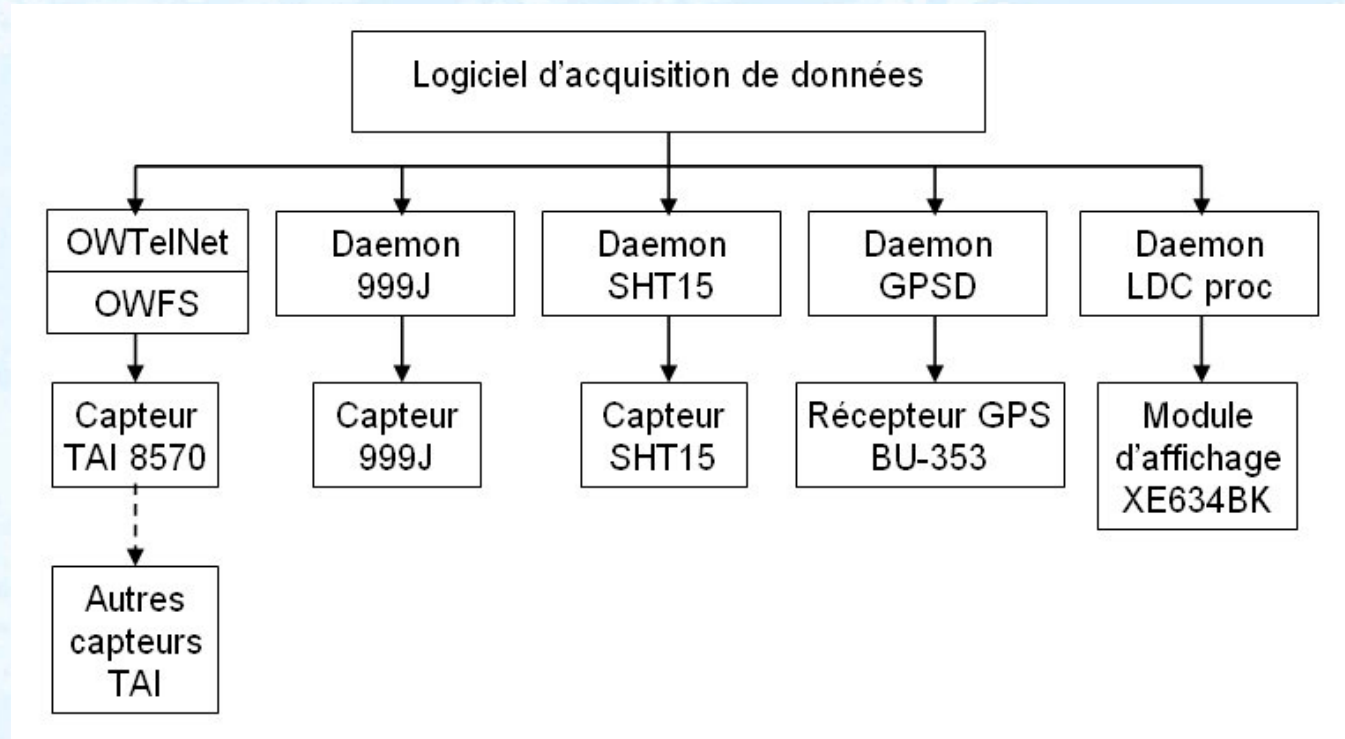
Logiciel d'acquisition de données

OWTelNet
OWFS

Capteur TAI 8570

Autres capteurs TAI

Daemon 999J

Capteur 999J

Daemon SHT15

Capteur SHT15

Daemon GPSD

Récepteur GPS BU-353

Daemon LDC proc

Module d'affichage XE634BK